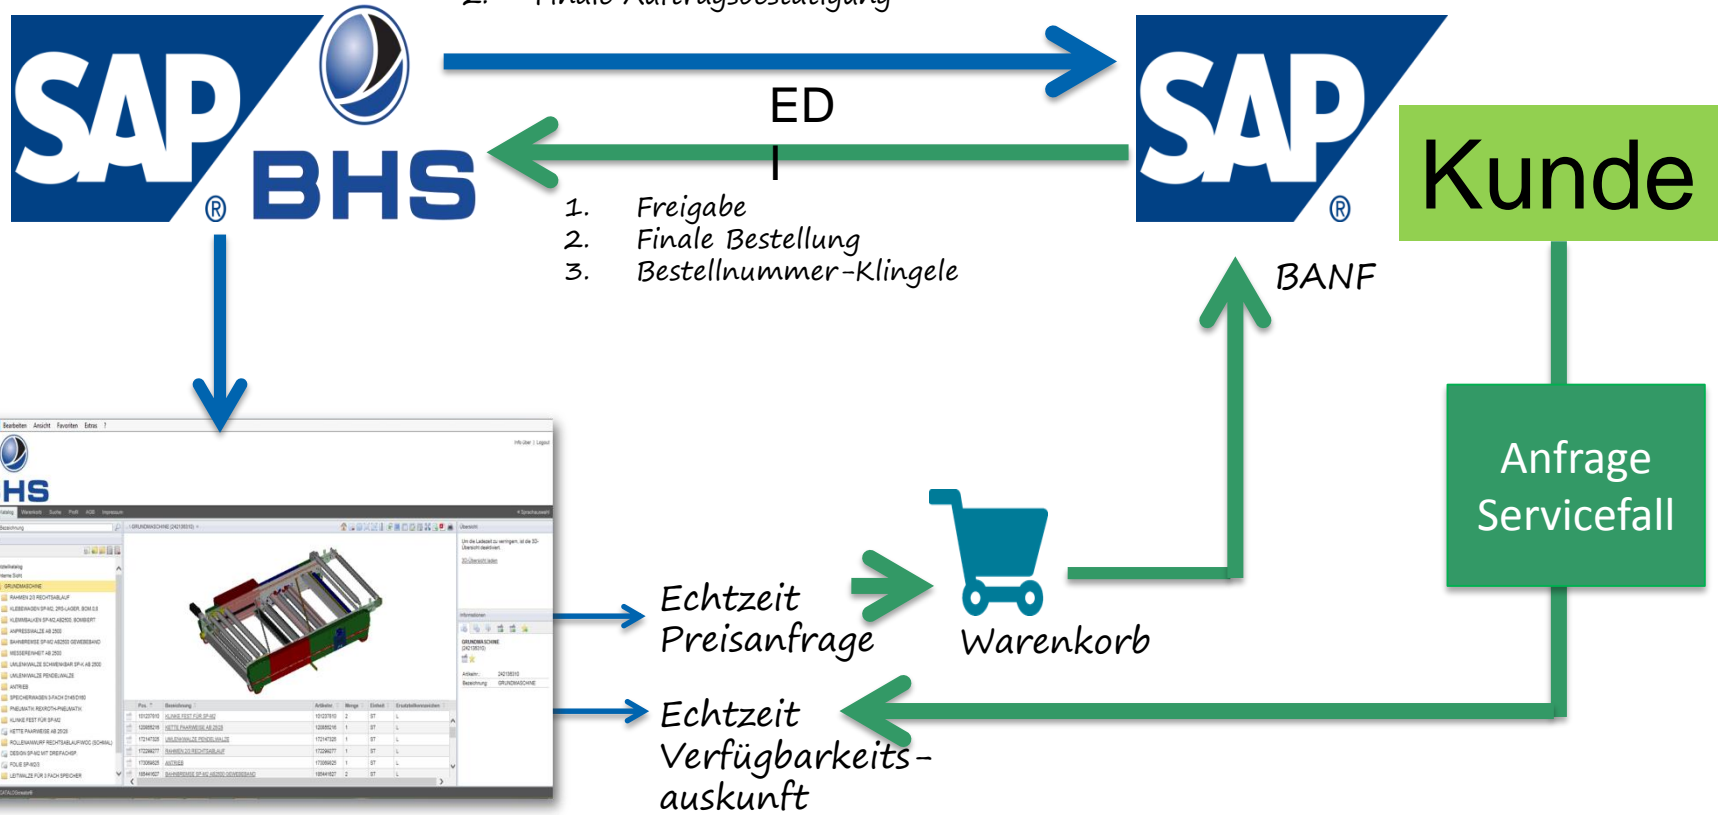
SAP® BHS

2. Finale Auftragsbestätigung

ED
I

1. Freigabe
2. Finale Bestellung
3. Bestellnummer-Klingele

SAP®

Kunde

BANF

Anfrage Servicefall

HS

Echtzeit Preisanfrage

Warenkorb

Echtzeit Verfügbarkeits-auskunft